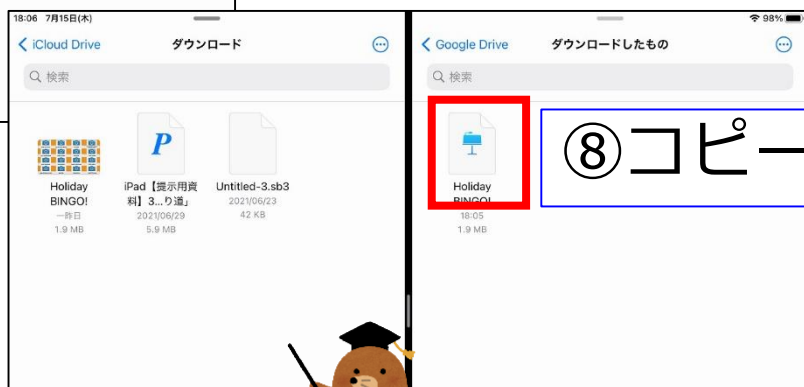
18:06 7月15日(木)

< iCloud Drive
ダウンロード
Q 検索

Holiday BINGO!
一昨日
1.9 MB

iPad【提示用資料】3...り道」
2021/06/29
5.9 MB

Untitled-3.sb3
2021/06/23
42 KB

98%
< Google Drive
ダウンロードしたもの
Q 検索

Holiday BINGO!
18:05
1.9 MB

⑧コピー